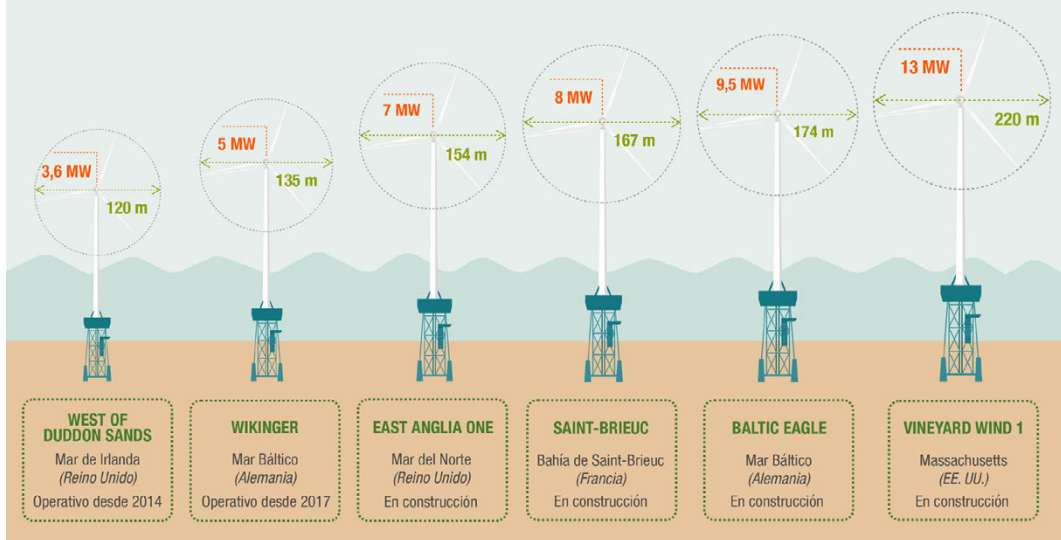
3,6 MW
120 m

5 MW
135 m

7 MW
154 m

8 MW
167 m

9,5 MW
174 m

13 MW
220 m

WEST OF DUDDON SANDS
Mar de Irlanda
(Reino Unido)
Operativo desde 2014

WIKINGER
Mar Báltico
(Alemania)
Operativo desde 2017

EAST ANGLIA ONE
Mar del Norte
(Reino Unido)
En construcción

SAINT-BRIEUC
Bahía de Saint-Brieuc
(Francia)
En construcción

BALTIC EAGLE
Mar Báltico
(Alemania)
En construcción

VINEYARD WIND 1
Massachusetts
(EE. UU.)
En construcción